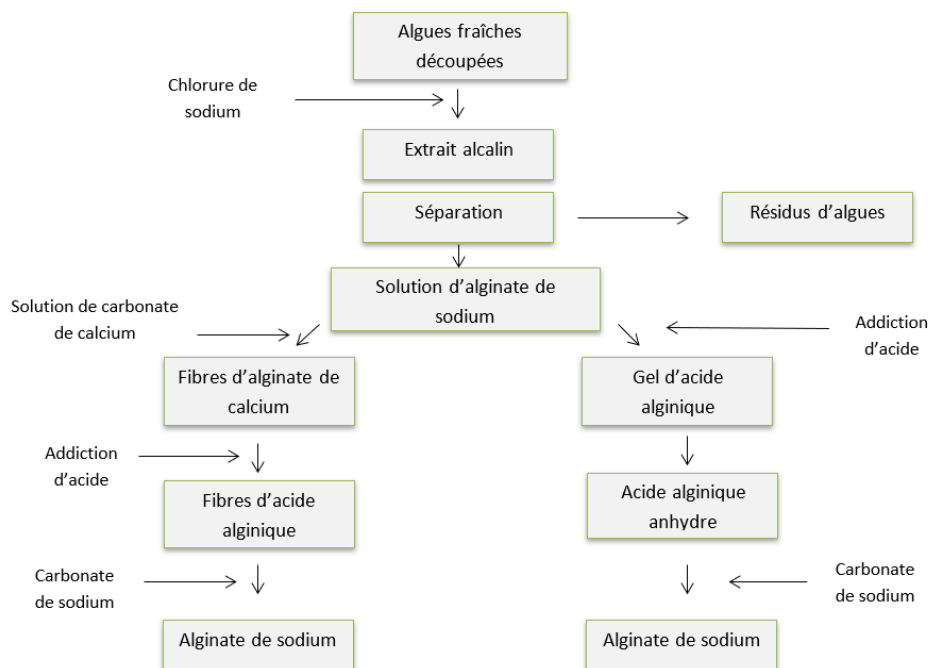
Algues fraîches découpées

Chlorure de sodium

Extrait alcalin

Séparation

Résidus d'algues

Solution d'alginate de sodium

Solution de carbonate de calcium

Addiction d'acide

Fibres d'alginate de calcium

Gel d'acide alginique

Addiction d'acide

Fibres d'acide alginique

Acide alginique anhydre

Carbonate de sodium

Carbonate de sodium

Alginate de sodium

Alginate de sodium